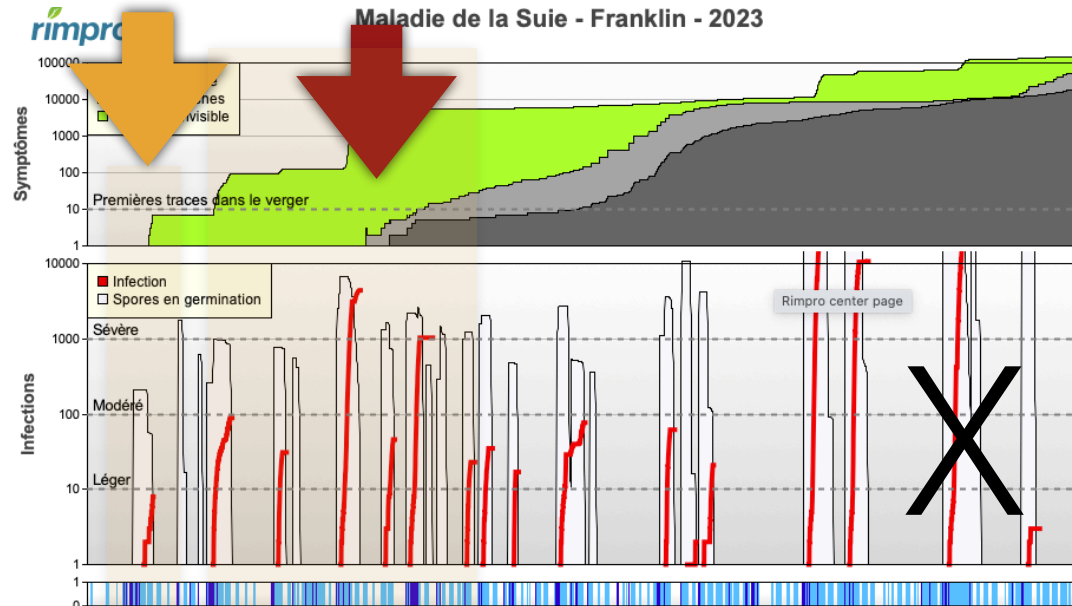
rimpro

Maladie de la Suie - Franklin - 2023

100000
10000
1000
100
10
1

Symptômes

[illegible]ches
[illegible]visible

Premières traces dans le verger

10000
1000
100
10
1

Infections

Infection
Spores en germination

Sévère
Modéré
Léger

Rimpro center page

X

1
0